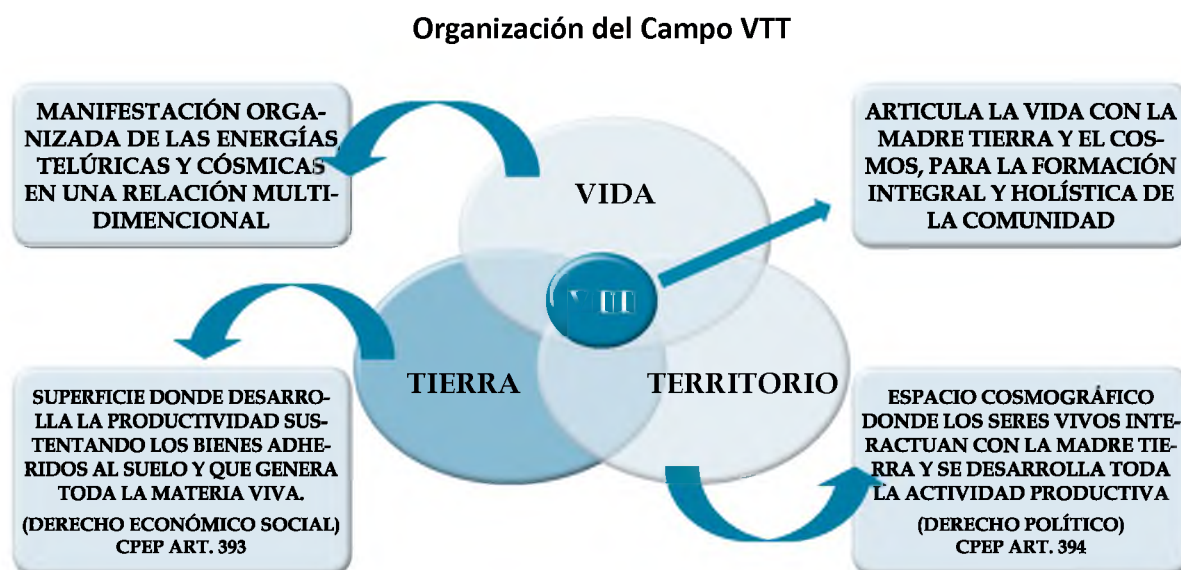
Organización del Campo VTT

MANIFESTACIÓN ORGANIZADA DE LAS ENERGÍAS TELÚRICAS Y CÓSMICAS EN UNA RELACIÓN MULTIDIMENCIONAL

ARTICULA LA VIDA CON LA MADRE TIERRA Y EL COSMOS, PARA LA FORMACIÓN INTEGRAL Y HOLÍSTICA DE LA COMUNIDAD

VIDA

VTT

TIERRA

TERRITORIO

SUPERFICIE DONDE DESARROLLA LA PRODUCTIVIDAD SUSTENTANDO LOS BIENES ADHERIDOS AL SUELO Y QUE GENERA TODA LA MATERIA VIVA.

(DERECHO ECONÓMICO SOCIAL)
CPEP ART. 393

ESPACIO COSMOGRÁFICO DONDE LOS SERES VIVOS INTERACTUAN CON LA MADRE TIERRA Y SE DESARROLLA TODA LA ACTIVIDAD PRODUCTIVA

(DERECHO POLÍTICO)
CPEP ART. 394